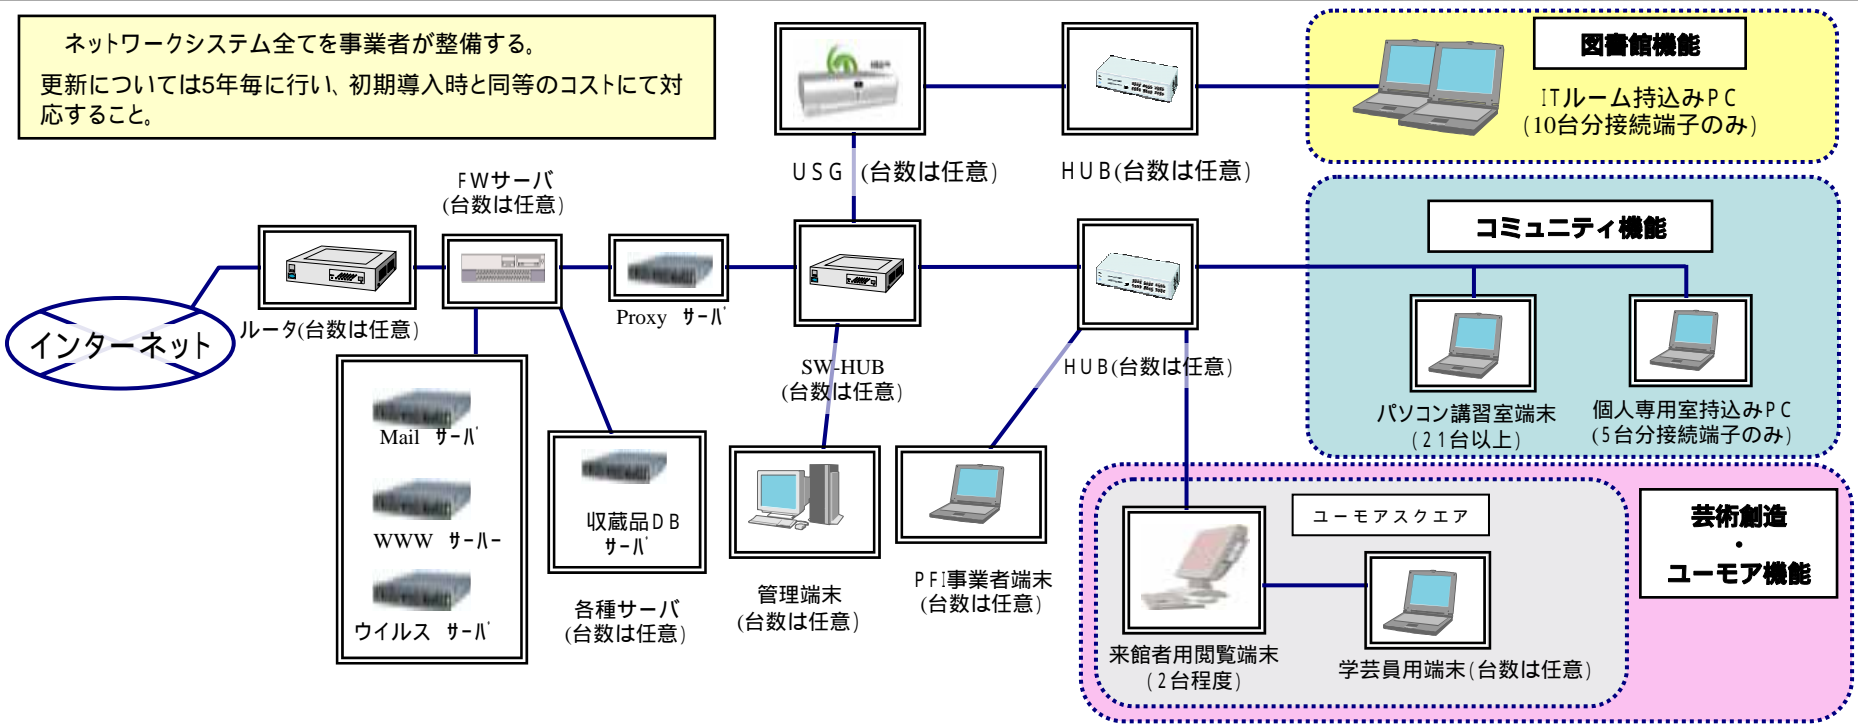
ネットワークシステム全てを事業者が整備する。
更新については5年毎に行い、初期導入時と同等のコストにて対応すること。

USG（台数は任意）

HUB(台数は任意)

図書館機能
ITルーム持込みPC
(10台分接続端子のみ)

FWサーバ
(台数は任意)

コミュニティ機能

インターネット

ルータ(台数は任意)

Proxy サーバ

SW-HUB
(台数は任意)

HUB(台数は任意)

パソコン講習室端末
(21台以上)

個人専用室持込みPC
(5台分接続端子のみ)

Mail サーバ

WWW サーバー

ウイルス サーバ

収蔵品DB
サーバ

各種サーバ
(台数は任意)

管理端末
(台数は任意)

PFI事業者端末
(台数は任意)

ユーモアスクエア

芸術創造
・
ユーモア機能

来館者用閲覧端末
(2台程度)

学芸員用端末(台数は任意)